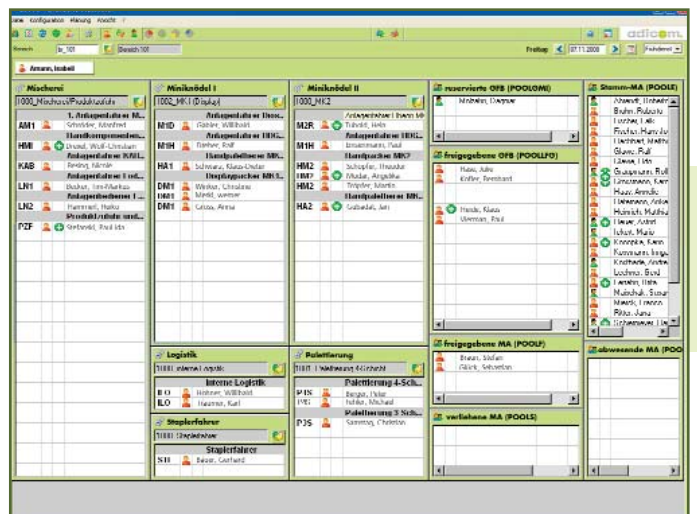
Datei Konfiguration Planung Ansicht ?

adicom.

Bereich bz_101 Bereich 101

Freitag 07.11.2008 Frühdienst

Amann, Isabell

Mischerei
1000_Mischerei/Produktschicht
AM1 1. Anlagenfahrer M... Schneider, Manfred
Handkomponenten...
HMI Brand, Wolf-Christian
Anlagenfahrer KNL...
KAB Freiberg, Nicole
Anlagenfahrer 1 od...
LN1 Becker, Jan-Markus
Anlagenbediener 1...
LN2 Hammerl, Heiko
Produktabfuhr und...
PZF Grabowski, Paul Ida

Minikrödel I
1002_MK1 (Display)
M1D Anlagenfahrer Dosi... Fischer, Willibald
M1H Anlagenfahrer HBG... Becker, Rolf
Handaufleger MK...
HA1 Schmerz, Klaus-Dieter
Umpfangpacker MK1...
DM1 Winkler, Christiane
DM1 Menke, Werner
DM1 Gross, Anna

Minikrödel II
1000_MK2
M2R Anlagenfahrer Dosis MI... Trimold, Hella
M1H Anlagenfahrer HBG... Emsermann, Paul
Handpacker MK2
HM2 Schaefer, Theodor
HM2 Mader, Angelika
HM2 Trüpfer, Martin
Handaufleger MK2
HA2 Gebardal, Jan

reservierte OFB (POOLOMI)
Michalke, Dagmar

freigegebene OFB (POOLFO)
Haas, Julia
Kniffer, Bernhard
Heide, Klaus
Wermann, Paul

freigegebene MA (POOLF)
Braun, Stefan
Glück, Sebastian

verliehene MA (POOLS)

Stamm-MA (POOLE)
Abstrolf, Hubert
Bruhn, Roberto
Fischer, Erik
Fischer, Hans-Jo...
Fuchsloch, Mathias
Glaeser, Rolf
Glaser, Udo
Grampmann, Rolf
Grossmann, Karin
Haas, Annelie
Hebermann, Anke
Heinrich, Mathias
Heuer, Astrid
Ischert, Mario
Knoepke, Karin
Kommann, Inge
Krotheide, Andrea
Lockner, Bernd
Lerwitz, Falk
Mahnchuk, Susan
Mertel, Emma
Ritter, Jana
Schoenwar, Ute

abwesende MA (POOLA)

Logistik
1001_Internal Logistik
Interne Logistik
ILO Hohner, Willibald
ILO Hausner, Karl

Staplerfahrer
1001_Staplerfahrer
Staplerfahrer
STI Baier, Gerhard

Palettierung
1001_1 Wellenzug 4-Schicht
Palettierung 4-Sch...
P4S Berger, Peter
P4S Köhler, Michael
Palettierung 3 Sch...
P3S Sommer, Christian